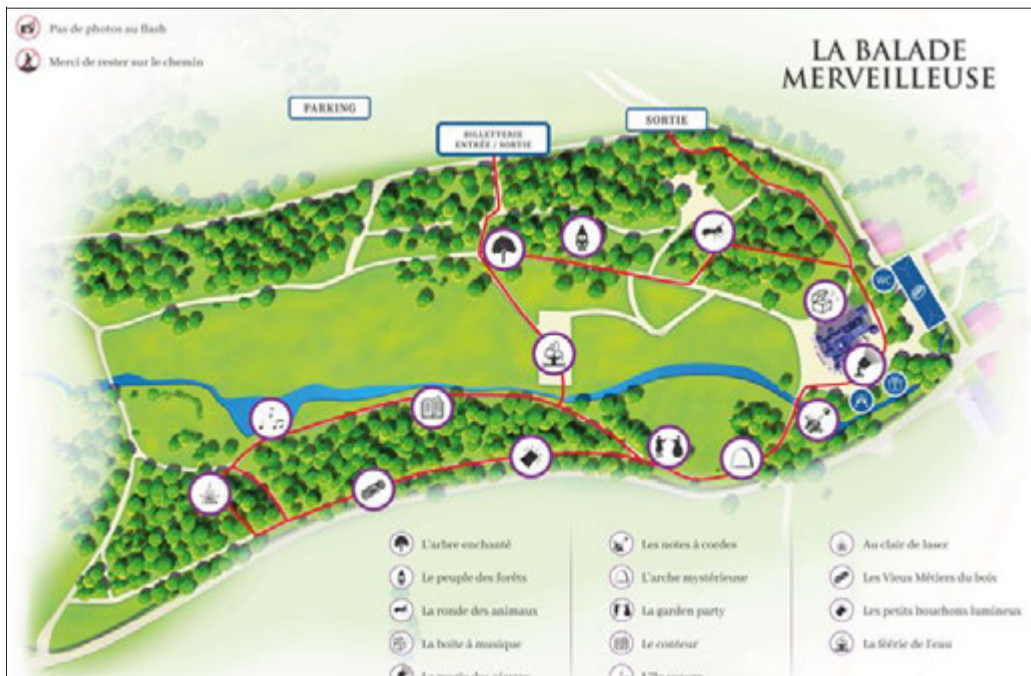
Pas de photos au flash

Merci de rester sur le chemin

LA BALADE MERVEILLEUSE

PARKING

BILLETTERIE ENTRÉE / SORTIE

SORTIE

WC

L'arbre enchanté

Le peuple des forêts

La ronde des animaux

La boite à musique

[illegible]

Les notes à cordes

L'arche mystérieuse

La garden party

Le conteur

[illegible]

Au clair de laser

Les Vieux Métiers du bois

Les petits bouchons lumineux

La féerie de l'eau